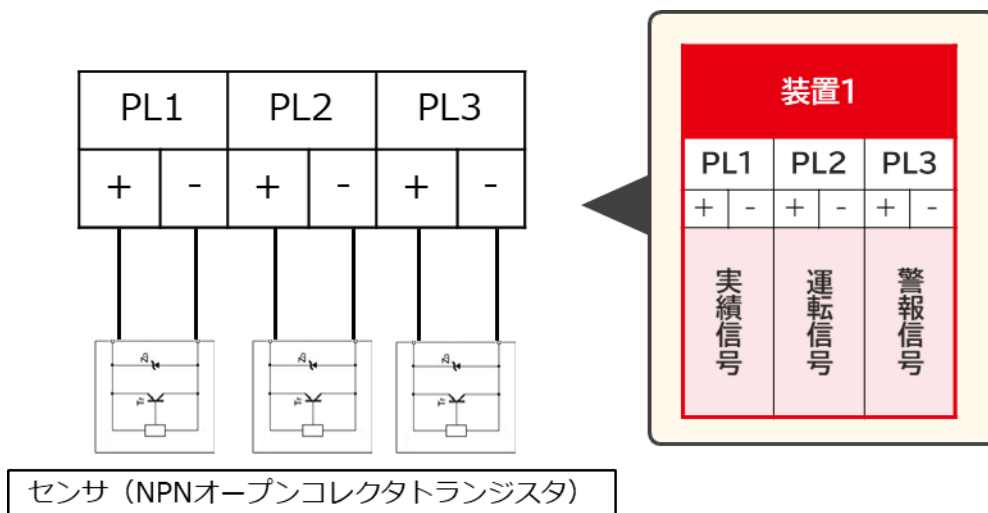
| PL1 | | PL2 | | PL3 | |
|---|---|---|---|---|---|
| + | - | + | - | + | - |

センサ（NPNオープンコレクタトランジスタ）

装置1

| PL1 | | PL2 | | PL3 | |
|---|---|---|---|---|---|
| + | - | + | - | + | - |
| 実績信号 | | 運転信号 | | 警報信号 | |